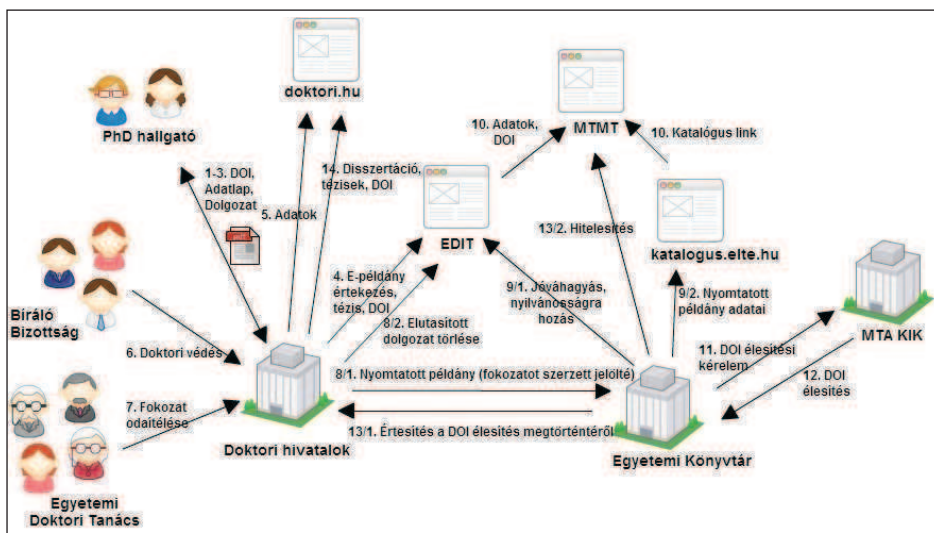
doktori.hu

PhD hallgató

1-3. DOI, Adatlap, Dolgozat

5. Adatok

14. Disszertáció, tézisek, DOI

10. Adatok, DOI

MTMT

10. Katalógus link

EDIT

13/2. Hitelesítés

katalogus.elte.hu

Bíráló Bizottság

4. E-példány értekezés, tézis, DOI

8/2. Elutasított dolgozat törlése

9/1. Jóváhagyás, nyilvánosságra hozás

9/2. Nyomtatott példány adatai

MTA KIK

6. Doktori védés

8/1. Nyomtatott példány (fokozatot szerzett jelölt)

11. DOI élesítési kérelem

12. DOI élesítés

7. Fokozat odaítélése

13/1. Értesítés a DOI élesítés megtörténtéről

Doktori hivatalok

Egyetemi Könyvtár

Egyetemi Doktori Tanács